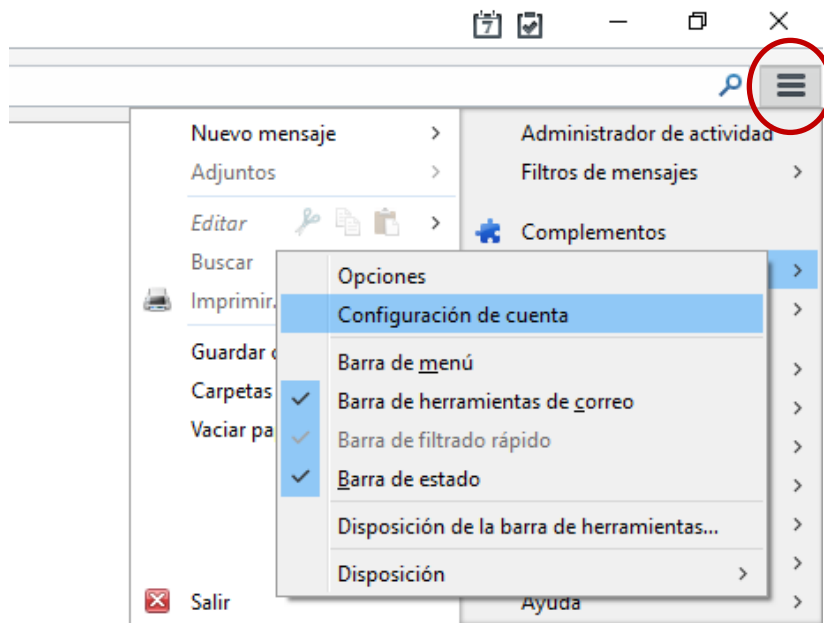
Nuevo mensaje >
Adjuntos >
Editar >
Buscar
Imprimir...
Guardar c
Carpetas
Vaciar pa
Salir

Administrador de actividad
Filtros de mensajes >
Complementos
>
>
>
>
>
>
>
>
Ayuda >

Opciones
Configuración de cuenta
Barra de menú
Barra de herramientas de correo
Barra de filtrado rápido
Barra de estado
Disposición de la barra de herramientas...
Disposición >